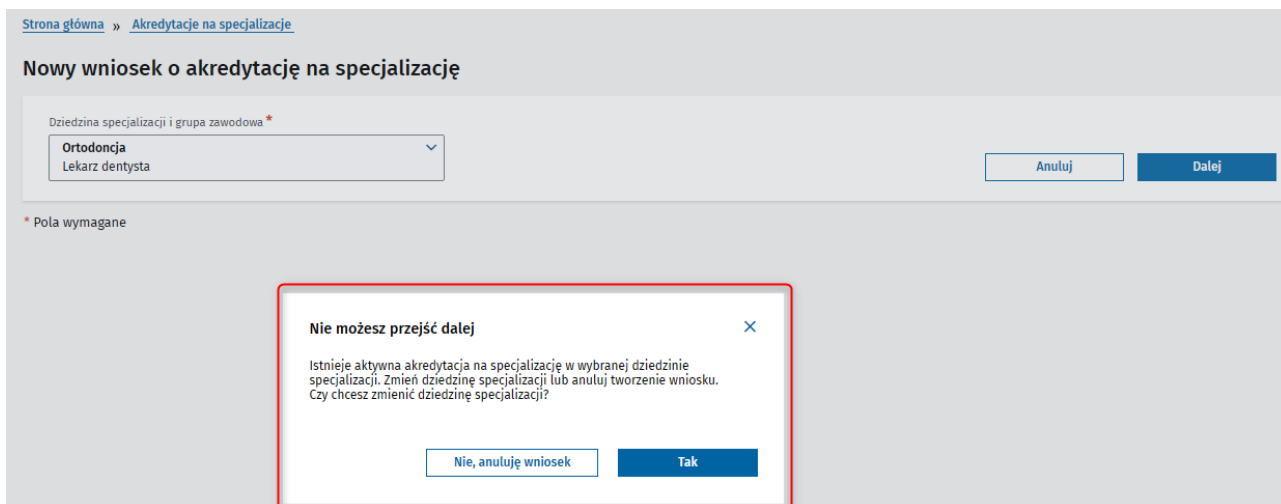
Strona główna » Akredytacje na specjalizacje

Nowy wniosek o akredytację na specjalizację

Dziedzina specjalizacji i grupa zawodowa *

Ortodoncja
Lekarz dentysta

Anuluj

Dalej

* Pola wymagane

Nie możesz przejść dalej

Istnieje aktywna akredytacja na specjalizację w wybranej dziedzinie specjalizacji. Zmień dziedzinę specjalizacji lub anuluj tworzenie wniosku. Czy chcesz zmienić dziedzinę specjalizacji?

Nie, anuluję wniosek

Tak